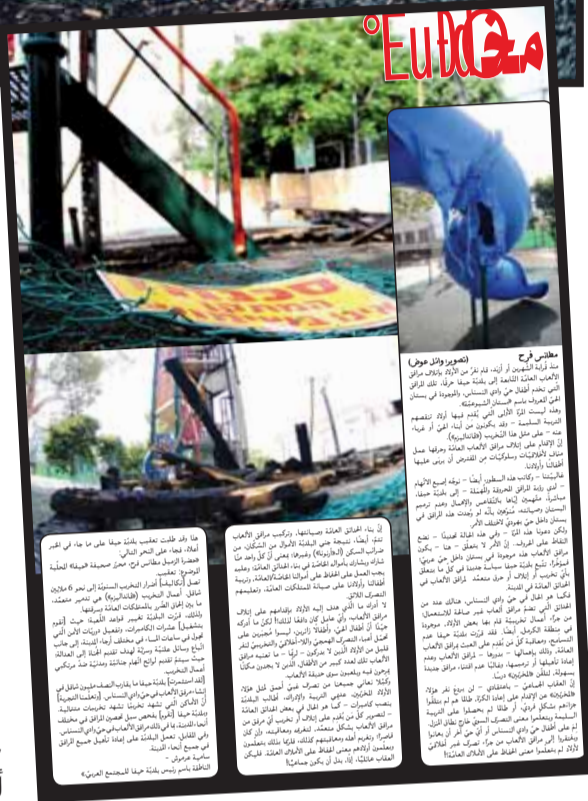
مطانس فرح (تصوير: وائل عوض)

منذ قرابة الشهرين أو أزيد، قام نفرٌ من الأولاد بإتلاف مرافق الألعاب العامة القائمة في بلدية حيفا حرقًا، تلك المرافق التي تخدم أطفال حي وادي النسناس، والموجودة في بستان الحي المعروف باسم البستان الشيوعيّة.

وهذه ليست المرة الأولى التي يُقدم فيها أولاد لتفهيم الحديقة السليمة - وقد يكونون من أبناء الحي أو غريبًا عنه - على مثل هذا التخريب (الڤاندالية).

إن الإقدام على إتلاف مرافق الألعاب العامة وحرقها عمل مناف للأخلاقيات ويسلوكيات من المقترض أن يربي عليها أطفالنا وأولادنا.

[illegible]

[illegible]

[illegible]

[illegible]

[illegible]

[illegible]

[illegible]

هذا وقد طلبت تعقيب بلدية حيفا على ما جاء في الخبر أعلاه، فجاء على النحو التالي:

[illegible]

الناطقة باسم رئيس بلدية حيفا للمجتمع العربي»

Eutd